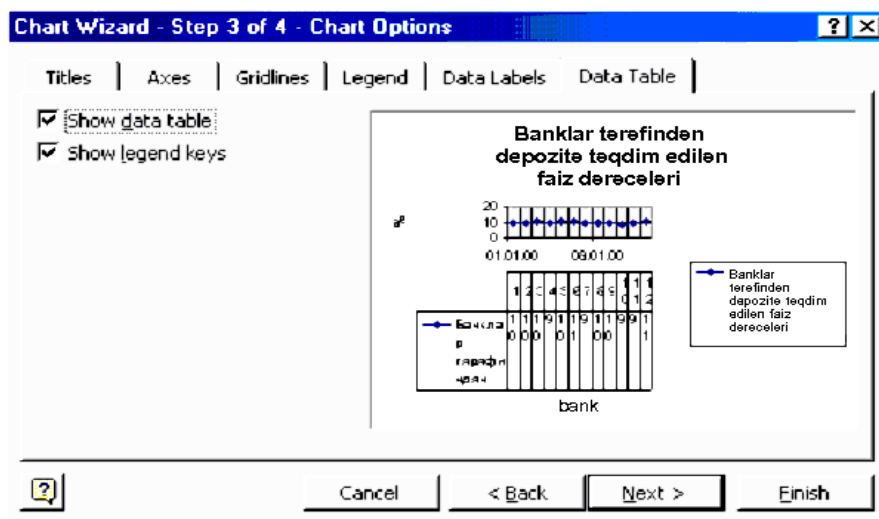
Chart Wizard - Step 3 of 4 - Chart Options

? ×

Titles | Axes | Gridlines | Legend | Data Labels | Data Table

☑ Show data table
☑ Show legend keys

Banklar terefinden depozite teqdim edilen faiz dereceleri

20
10
0

01.01.00 09.01.00

| | 1 | 2 | 3 | 4 | 5 | 6 | 7 | 8 | 9 | 10 | 11 | 12 |
|---|---|---|---|---|---|---|---|---|---|---|---|---|
| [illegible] | 10 | 11 | 10 | 9 | 11 | 9 | 11 | 10 | 9 | 9 | 11 | |

bank

Banklar terefinden depozite teqdim edilen faiz dereceleri

Cancel | < Back | Next > | Finish